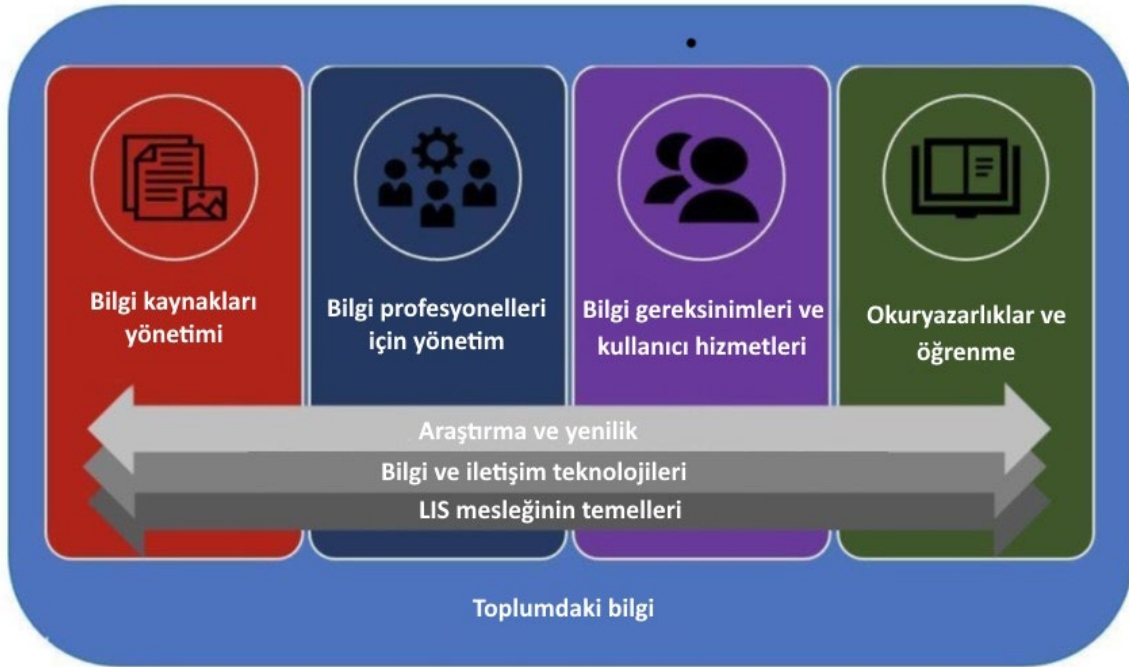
Bilgi kaynakları yönetimi

Bilgi profesyonelleri için yönetim

Bilgi gereksinimleri ve kullanıcı hizmetleri

Okuryazarlıklar ve öğrenme

Araştırma ve yenilik

Bilgi ve iletişim teknolojileri

LIS mesleğinin temelleri

Toplumdaki bilgi